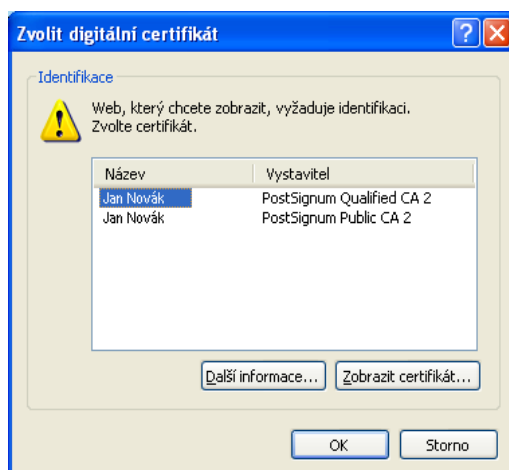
Zvolit digitální certifikát

?

Identifikace

Web, který chcete zobrazit, vyžaduje identifikaci. Zvolte certifikát.

| Název | Vystavitel |
|---|---|
| Jan Novák | PostSignum Qualified CA 2 |
| Jan Novák | PostSignum Public CA 2 |

Další informace...

Zobrazit certifikát...

OK

Storno